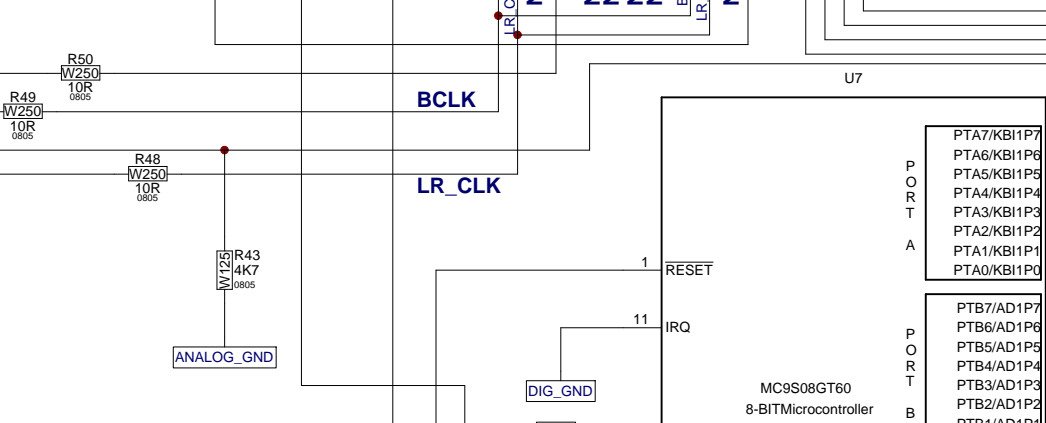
R50
W250
10R
0805
R49
W250
10R
0805
BCLK
R48
W250
10R
0805
LR_CLK
R43
4K7
W125
0805
ANALOG_GND
DIG_GND
U7
1
RESET
11
IRQ
MC9S08GT60
8-BITMicrocontroller
P
O
R
T
A
PTA7/KBI1P7
PTA6/KBI1P6
PTA5/KBI1P5
PTA4/KBI1P4
PTA3/KBI1P3
PTA2/KBI1P2
PTA1/KBI1P1
PTA0/KBI1P0
P
O
R
T
B
PTB7/AD1P7
PTB6/AD1P6
PTB5/AD1P5
PTB4/AD1P4
PTB3/AD1P3
PTB2/AD1P2
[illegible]